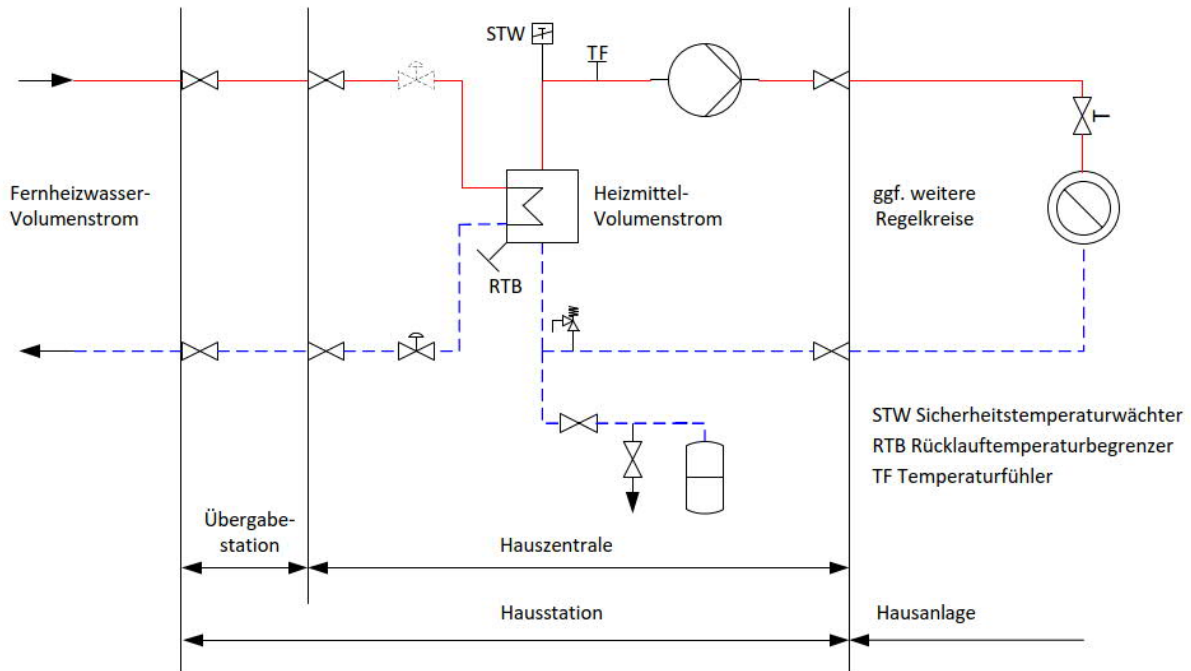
STW

TF

Fernheizwasser-Volumenstrom

Heizmittel-Volumenstrom

ggf. weitere Regelkreise

RTB

STW Sicherheitstemperaturwächter
RTB Rücklauftemperaturbegrenzer
TF Temperaturfühler

Übergabe-station

Hauszentrale

Hausstation

Hausanlage